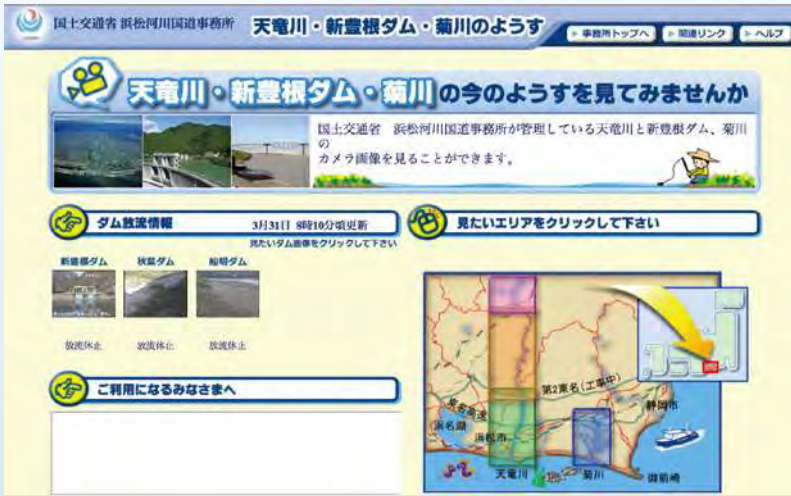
国土交通省 浜松河川国道事務所　天竜川・新豊根ダム・菊川のようす

事務所トップへ　関連リンク　ヘルプ

天竜川・新豊根ダム・菊川の今のようすを見てみませんか

国土交通省　浜松河川国道事務所が管理している天竜川と新豊根ダム、菊川のカメラ画像を見ることができます。

ダム放流情報　3月31日　8時10分頃更新

見たいダム画像をクリックして下さい

新豊根ダム　秋葉ダム　船明ダム

放流休止　放流休止　放流休止

ご利用になるみなさまへ

見たいエリアをクリックして下さい

第2東名（工事中）

東名高速

浜名湖

浜松市

静岡市

天竜川

菊川

御前崎